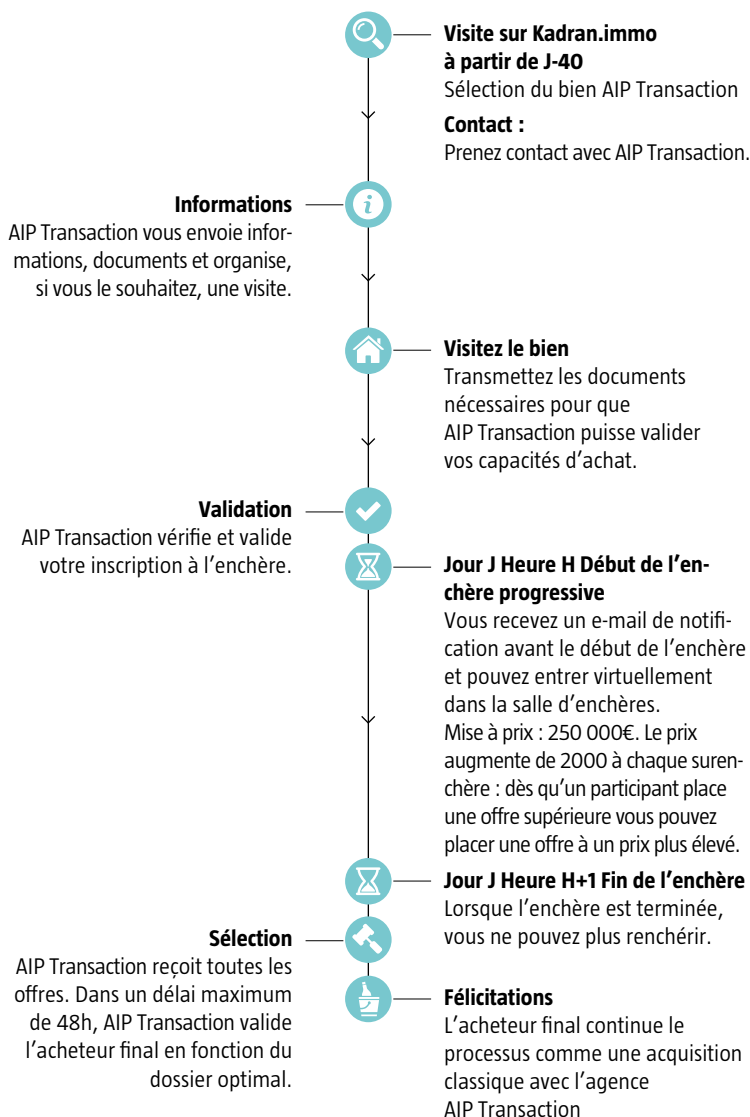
**Visite sur Kadran.immo à partir de J-40**
Sélection du bien AIP Transaction

**Contact :**
Prenez contact avec AIP Transaction.

**Informations**
AIP Transaction vous envoie informations, documents et organise, si vous le souhaitez, une visite.

**Visitez le bien**
Transmettez les documents nécessaires pour que AIP Transaction puisse valider vos capacités d'achat.

**Validation**
AIP Transaction vérifie et valide votre inscription à l'enchère.

**Jour J Heure H Début de l'enchère progressive**
Vous recevez un e-mail de notification avant le début de l'enchère et pouvez entrer virtuellement dans la salle d'enchères.
Mise à prix : 250 000€. Le prix augmente de 2000 à chaque surenchère : dès qu'un participant place une offre supérieure vous pouvez placer une offre à un prix plus élevé.

**Jour J Heure H+1 Fin de l'enchère**
Lorsque l'enchère est terminée, vous ne pouvez plus renchérir.

**Sélection**
AIP Transaction reçoit toutes les offres. Dans un délai maximum de 48h, AIP Transaction valide l'acheteur final en fonction du dossier optimal.

**Félicitations**
L'acheteur final continue le processus comme une acquisition classique avec l'agence AIP Transaction